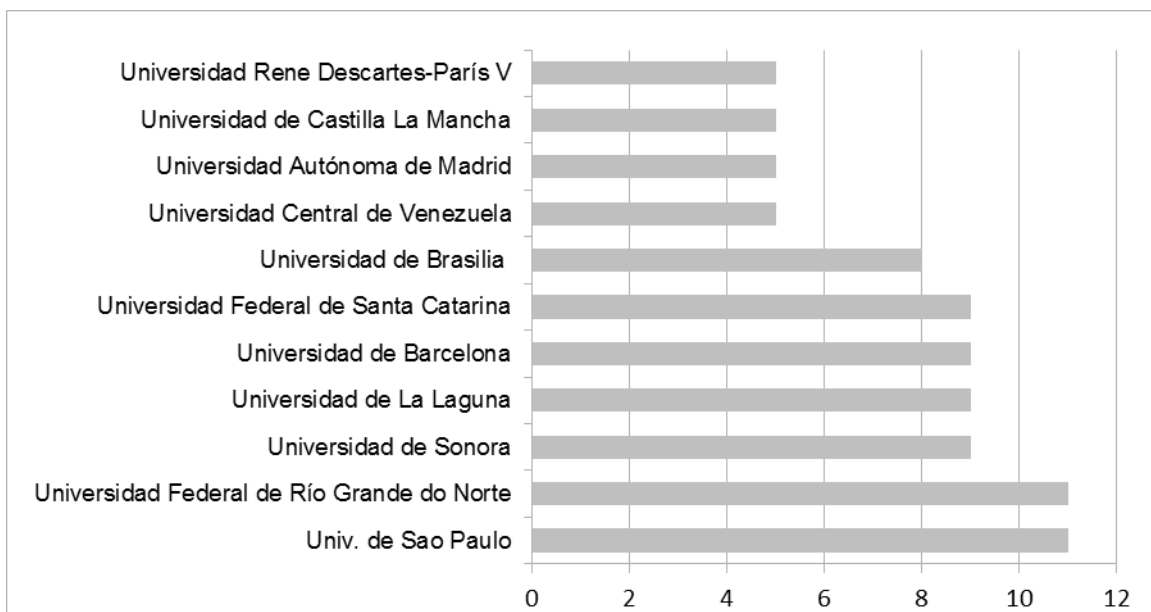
Universidad Rene Descartes-París V
Universidad de Castilla La Mancha
Universidad Autónoma de Madrid
Universidad Central de Venezuela
Universidad de Brasilia
Universidad Federal de Santa Catarina
Universidad de Barcelona
Universidad de La Laguna
Universidad de Sonora
Universidad Federal de Río Grande do Norte
Univ. de Sao Paulo
0
2
4
6
8
10
12